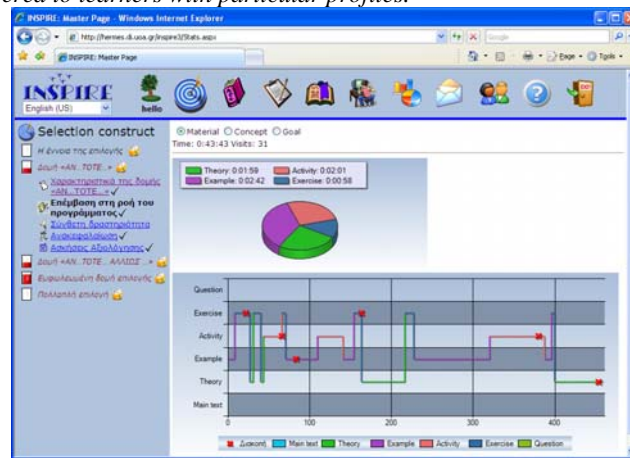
ered to learners with particular profiles.

INSPIRE: Master Page - Windows Internet Explorer

http://hermes.di.uoa.gr/inspire3/Stats.aspx

Google

INSPIRE: Master Page

Page · Tools ·

INSPIRE

English (US)

hello

Selection construct

Η έννοια της επιλογής

Δομή «ΑΝ...ΤΟΤΕ...»

Χαρακτηριστικά της δομής «ΑΝ...ΤΟΤΕ...»

Επέμβαση στη ροή του προγράμματος

Σύνθετη δραστηριότητα

Ανακεφαλαίωση

Ασκήσεις Αξιολόγησης

Δομή «ΑΝ...ΤΟΤΕ...ΑΛΛΙΩΣ...»

Εμφωλευμένη δομή επιλογής

Πολλαπλή επιλογή

Material Concept Goal

Time: 0:43:43 Visits: 31

Theory: 0:01:59
Activity: 0:02:01
Example: 0:02:42
Exercise: 0:00:58

Question

Exercise

Activity

Example

Theory

Main text

0
100
200
300
400

Διακοπή
Main text
Theory
Example
Activity
Exercise
Question